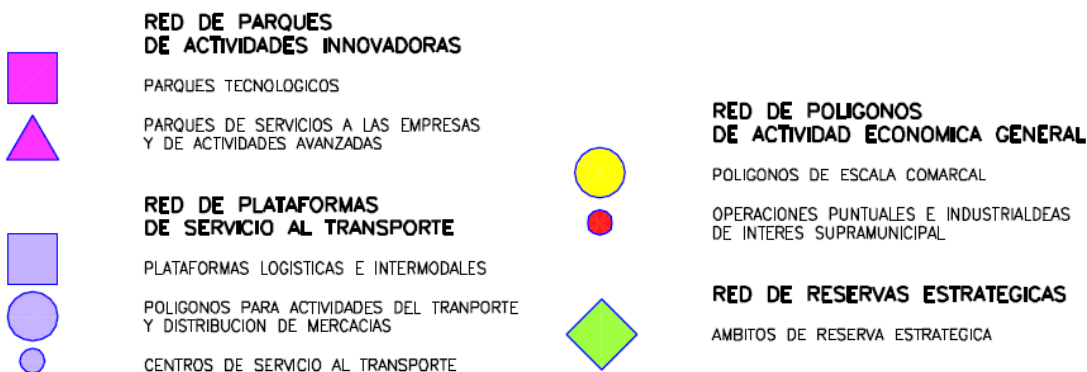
RED DE PARQUES
DE ACTIVIDADES INNOVADORAS

PARQUES TECNOLOGICOS

PARQUES DE SERVICIOS A LAS EMPRESAS Y DE ACTIVIDADES AVANZADAS

RED DE PLATAFORMAS
DE SERVICIO AL TRANSPORTE

PLATAFORMAS LOGISTICAS E INTERMODALES

POLIGONOS PARA ACTIVIDADES DEL TRANPORTE Y DISTRIBUCION DE MERCACIAS

CENTROS DE SERVICIO AL TRANSPORTE

RED DE POLIGONOS
DE ACTIVIDAD ECONOMICA GENERAL

POLIGONOS DE ESCALA COMARCAL

OPERACIONES PUNTUALES E INDUSTRIALDEAS DE INTERES SUPRAMUNICIPAL

RED DE RESERVAS ESTRATEGICAS

AMBITOS DE RESERVA ESTRATEGICA